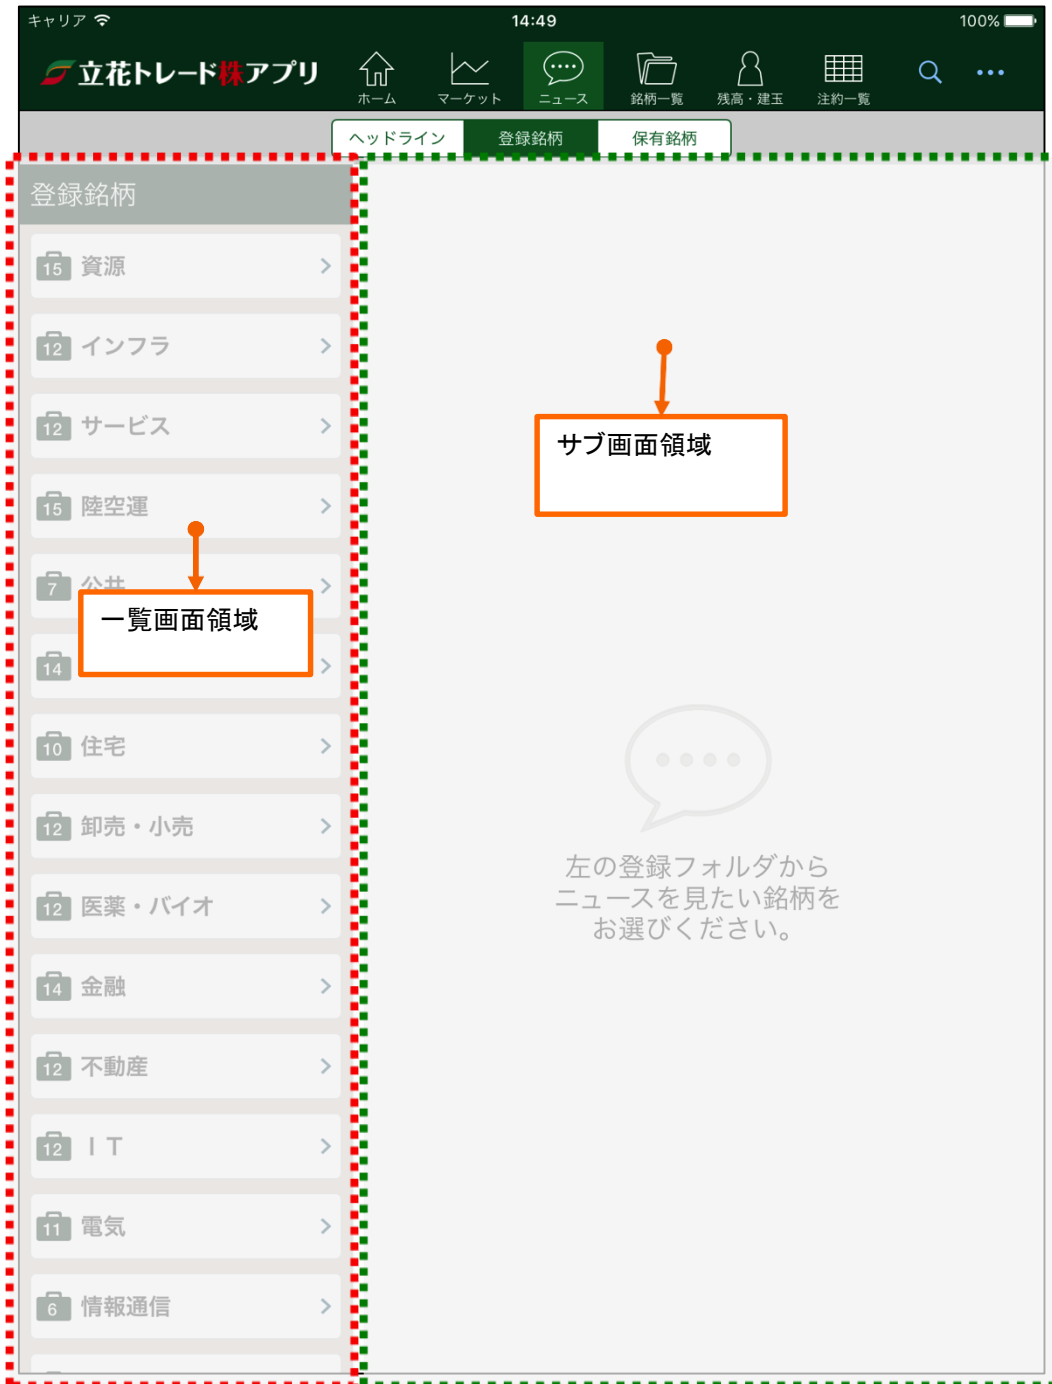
キャリア 14:49 100%

立花トレード株アプリ

ホーム マーケット ニュース 銘柄一覧 残高・建玉 注約一覧

ヘッドライン 登録銘柄 保有銘柄

登録銘柄

15 資源

12 インフラ

12 サービス

15 陸空運

7 公共

14

一覧画面領域

10 住宅

12 卸売・小売

12 医薬・バイオ

14 金融

12 不動産

12 ＩＴ

11 電気

6 情報通信

サブ画面領域

左の登録フォルダから
ニュースを見たい銘柄を
お選びください。